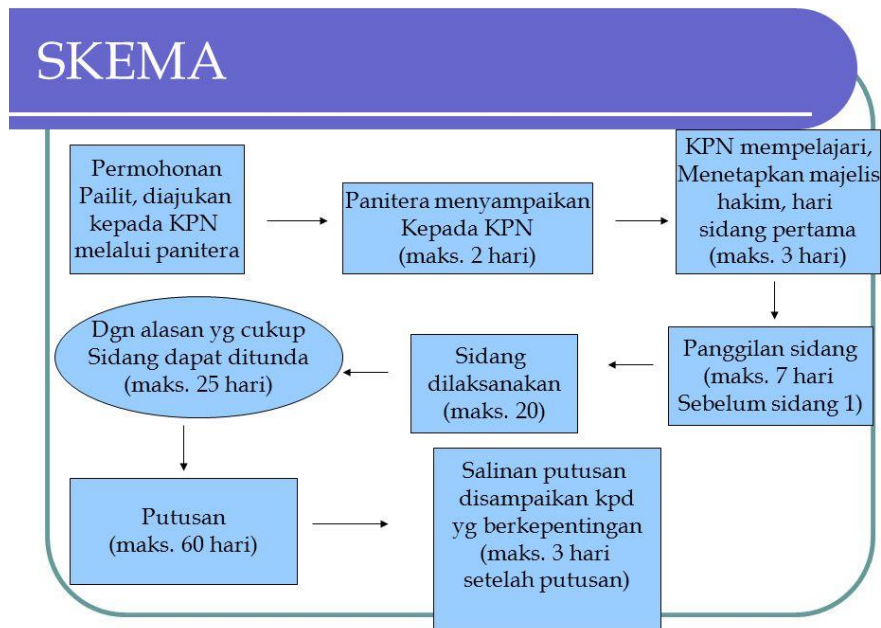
SKEMA

Permohonan Pailit, diajukan kepada KPN melalui panitera

Panitera menyampaikan Kepada KPN (maks. 2 hari)

KPN mempelajari, Menetapkan majelis hakim, hari sidang pertama (maks. 3 hari)

Panggilan sidang (maks. 7 hari Sebelum sidang 1)

Sidang dilaksanakan (maks. 20)

Dgn alasan yg cukup Sidang dapat ditunda (maks. 25 hari)

Putusan (maks. 60 hari)

Salinan putusan disampaikan kpd yg berkepentingan (maks. 3 hari setelah putusan)